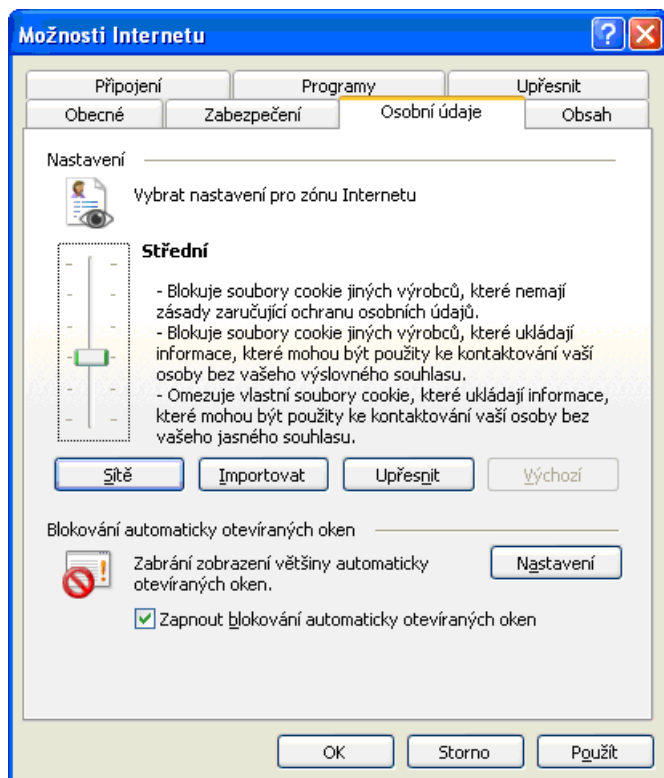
Možnosti Internetu

Připojení | Programy | Upřesnit
Obecné | Zabezpečení | Osobní údaje | Obsah

Nastavení

Vybrat nastavení pro zónu Internetu

Střední

- Blokuje soubory cookie jiných výrobců, které nemají zásady zaručující ochranu osobních údajů.
- Blokuje soubory cookie jiných výrobců, které ukládají informace, které mohou být použity ke kontaktování vaší osoby bez vašeho výslovného souhlasu.
- Omezuje vlastní soubory cookie, které ukládají informace, které mohou být použity ke kontaktování vaší osoby bez vašeho jasného souhlasu.

Sítě | Importovat | Upřesnit | Výchozí

Blokování automaticky otevíraných oken

Zabrání zobrazení většiny automaticky otevíraných oken.

Nastavení

Zapnout blokování automaticky otevíraných oken

OK | Storno | Použít